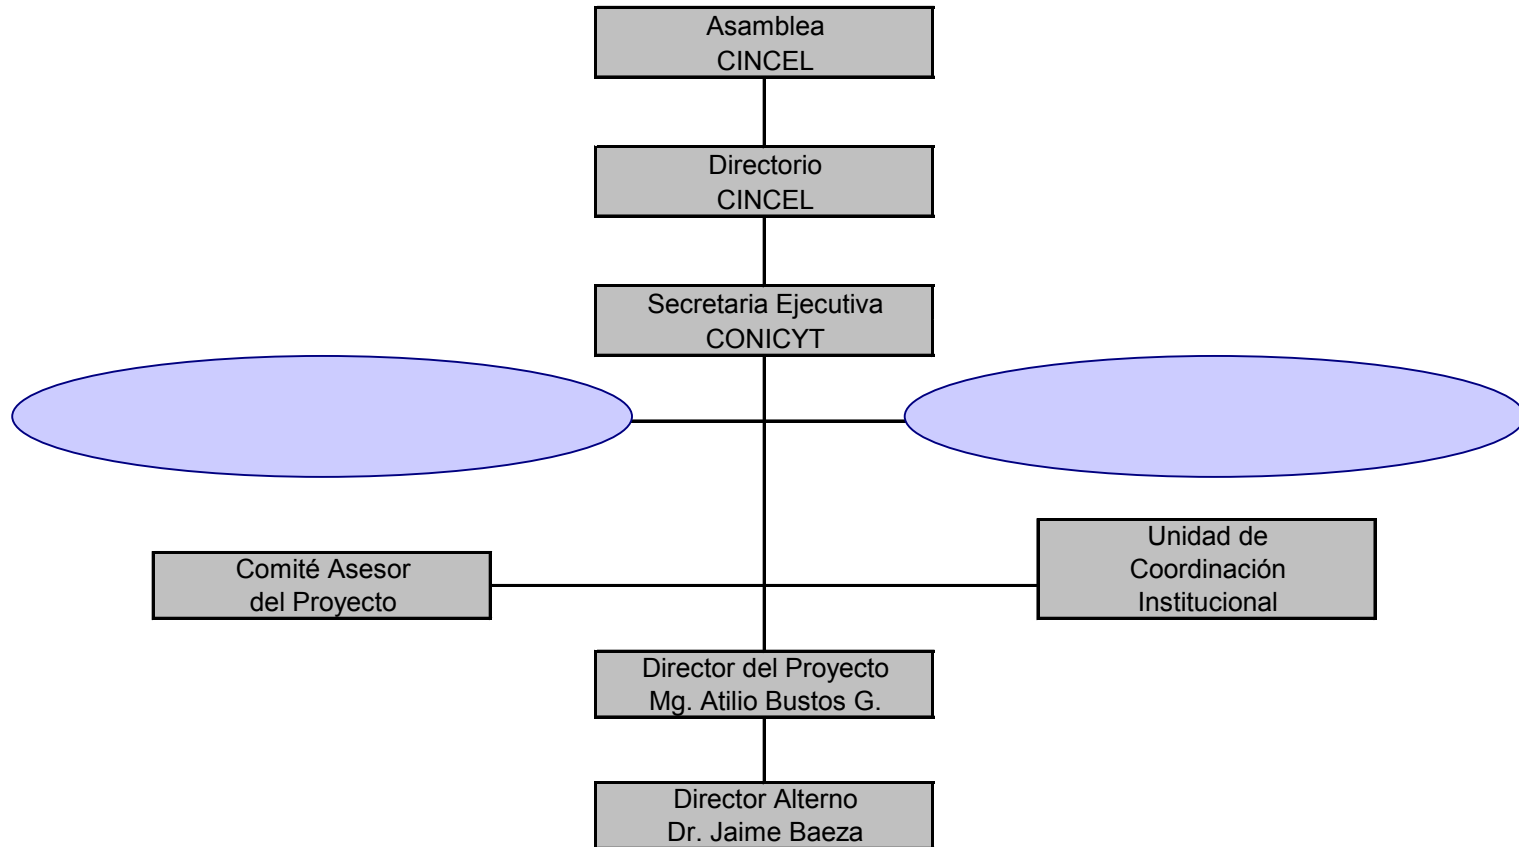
Asamblea
CINCEL

Directorio
CINCEL

Secretaria Ejecutiva
CONICYT

Comité Asesor
del Proyecto

Unidad de
Coordinación
Institucional

Director del Proyecto
Mg. Atilio Bustos G.

Director Alterno
Dr. Jaime Baeza